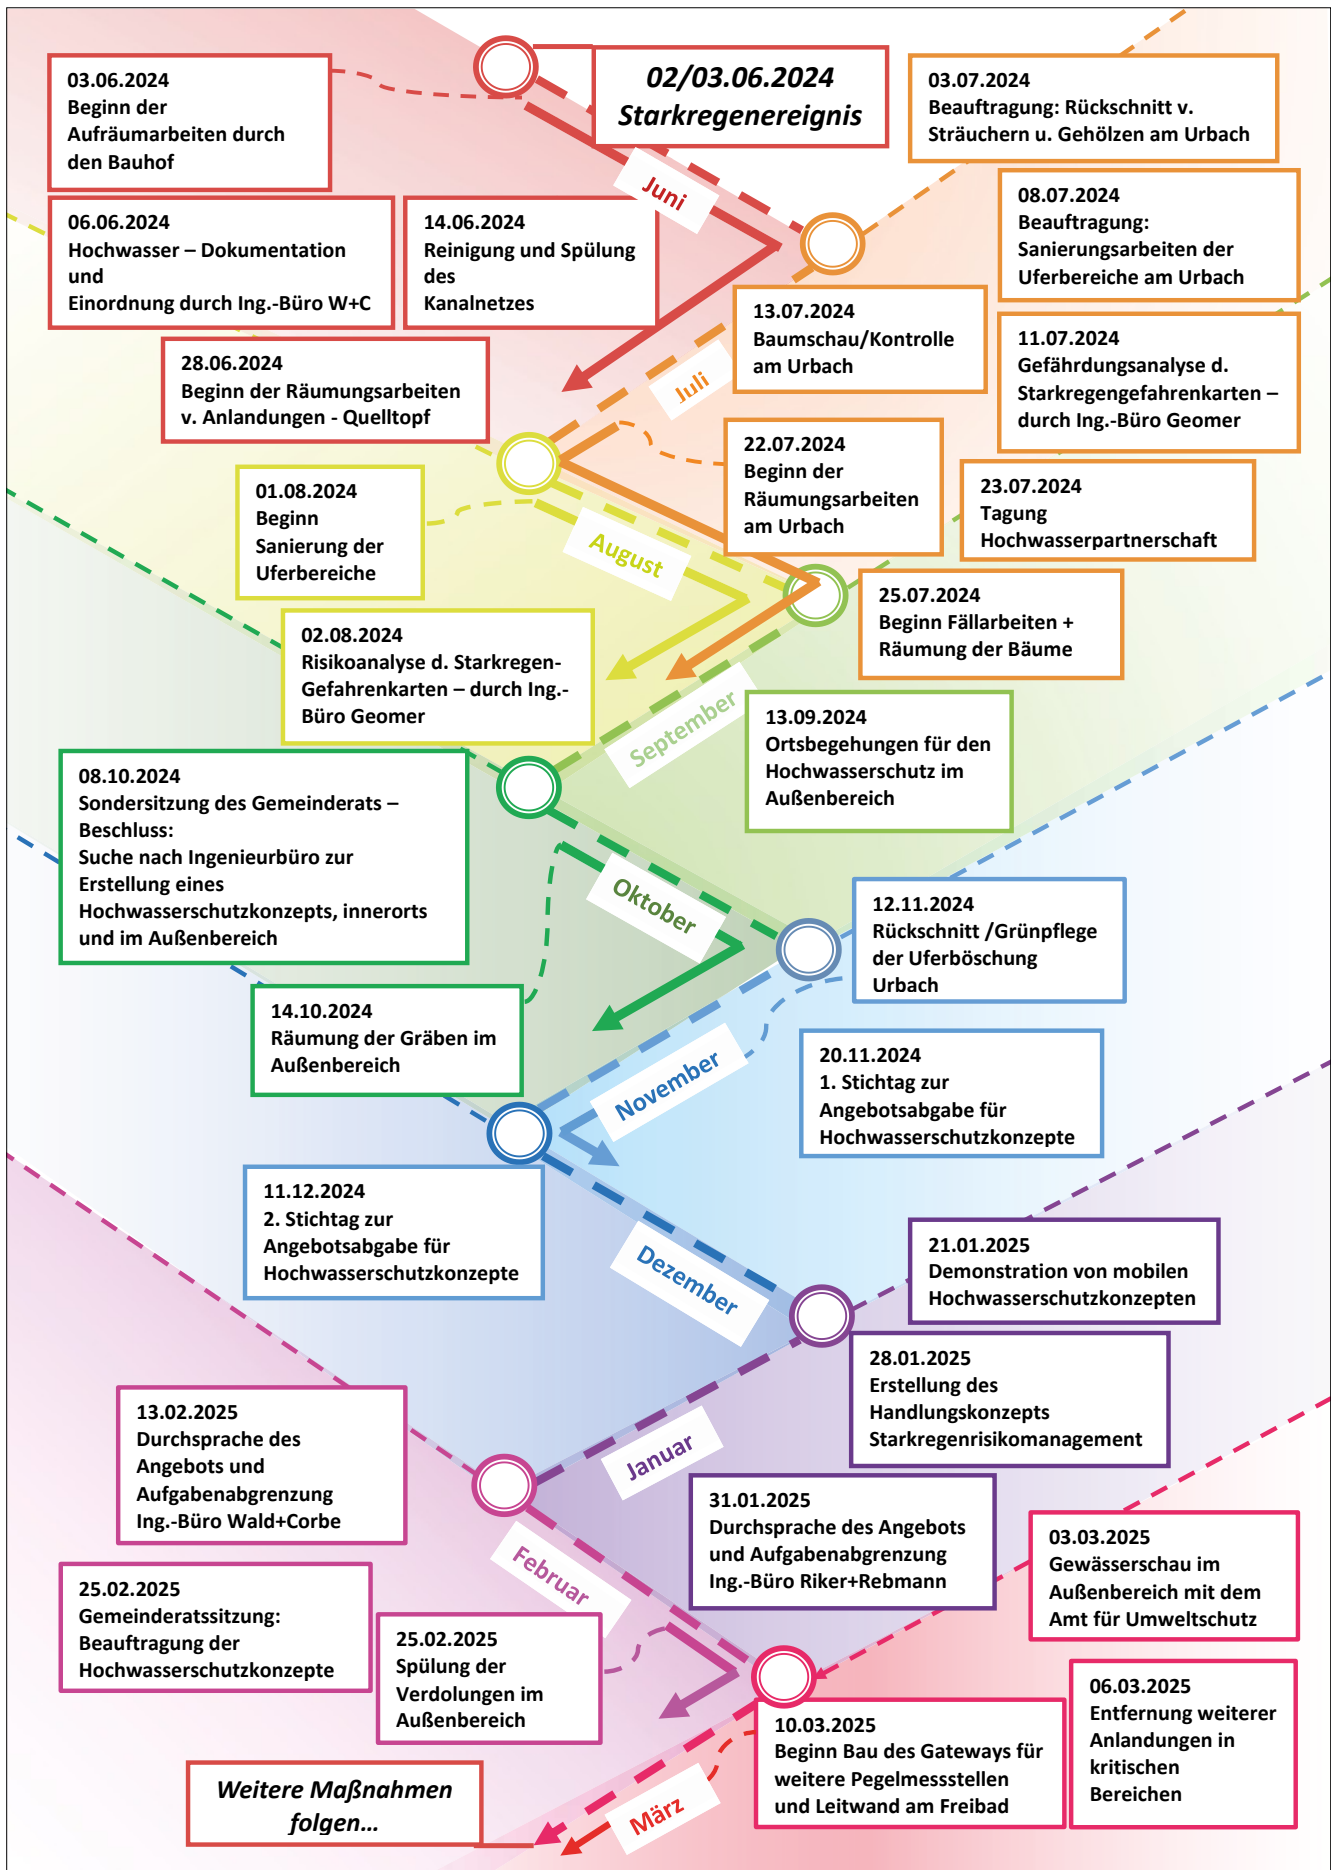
02/03.06.2024
Starkregenereignis

03.06.2024
Beginn der Aufräumarbeiten durch den Bauhof

06.06.2024
Hochwasser – Dokumentation und
Einordnung durch Ing.-Büro W+C

14.06.2024
Reinigung und Spülung des Kanalnetzes

28.06.2024
Beginn der Räumungsarbeiten v. Anlandungen - Quelltopf

Juni

03.07.2024
Beauftragung: Rückschnitt v. Sträuchern u. Gehölzen am Urbach

08.07.2024
Beauftragung: Sanierungsarbeiten der Uferbereiche am Urbach

13.07.2024
Baumschau/Kontrolle am Urbach

11.07.2024
Gefährdungsanalyse d. Starkregengefahrenkarten – durch Ing.-Büro Geomer

Juli

22.07.2024
Beginn der Räumungsarbeiten am Urbach

23.07.2024
Tagung Hochwasserpartnerschaft

25.07.2024
Beginn Fällarbeiten + Räumung der Bäume

01.08.2024
Beginn Sanierung der Uferbereiche

August

02.08.2024
Risikoanalyse d. Starkregen-Gefahrenkarten – durch Ing.-Büro Geomer

September

13.09.2024
Ortsbegehungen für den Hochwasserschutz im Außenbereich

08.10.2024
Sondersitzung des Gemeinderats – Beschluss:
Suche nach Ingenieurbüro zur Erstellung eines Hochwasserschutzkonzepts, innerorts und im Außenbereich

Oktober

14.10.2024
Räumung der Gräben im Außenbereich

12.11.2024
Rückschnitt /Grünpflege der Uferböschung Urbach

20.11.2024
1. Stichtag zur Angebotsabgabe für Hochwasserschutzkonzepte

November

11.12.2024
2. Stichtag zur Angebotsabgabe für Hochwasserschutzkonzepte

Dezember

21.01.2025
Demonstration von mobilen Hochwasserschutzkonzepten

28.01.2025
Erstellung des Handlungskonzepts Starkregenrisikomanagement

Januar

13.02.2025
Durchsprache des Angebots und Aufgabenabgrenzung Ing.-Büro Wald+Corbe

31.01.2025
Durchsprache des Angebots und Aufgabenabgrenzung Ing.-Büro Riker+Rebmann

Februar

03.03.2025
Gewässerschau im Außenbereich mit dem Amt für Umweltschutz

25.02.2025
Gemeinderatssitzung: Beauftragung der Hochwasserschutzkonzepte

25.02.2025
Spülung der Verdolungen im Außenbereich

06.03.2025
Entfernung weiterer Anlandungen in kritischen Bereichen

10.03.2025
Beginn Bau des Gateways für weitere Pegelmessstellen und Leitwand am Freibad

März

Weitere Maßnahmen folgen...